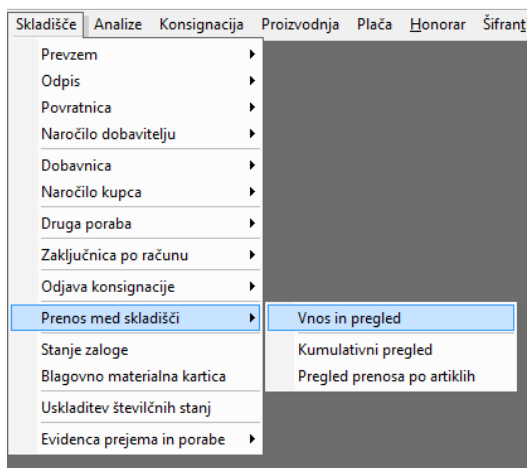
Skladišče Analize Konsignacija Proizvodnja Plača Honorar Šifrant

Prevzem
Odpis
Povratnica
Naročilo dobavitelju
Dobavnica
Naročilo kupca
Druga poraba
Zaključnica po računu
Odjava konsignacije
Prenos med skladišči
Stanje zaloge
Blagovno materialna kartica
Uskladitev števičnih stanj
Evidenca prejema in porabe

Vnos in pregled
Kumulativni pregled
Pregled prenosa po artiklih